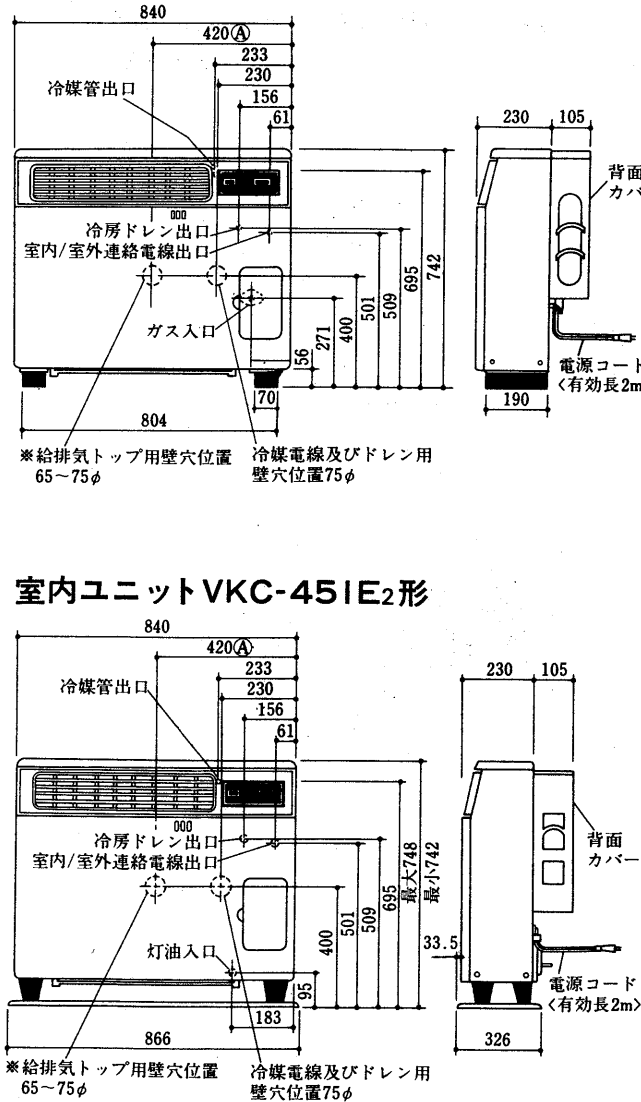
840
420Ⓐ
233
230
156
61
冷媒管出口
000
冷房ドレン出口
室内/室外連絡電線出口
ガス入口
56
271
400
501
509
695
742
70
804
※給排気トップ用壁穴位置 65〜75$\phi$
冷媒電線及びドレン用 壁穴位置75$\phi$
230
105
背面 カバ
電源コード ‹有効長2m
190

室内ユニットVKC-451E₂形

840
420Ⓐ
233
230
156
61
冷媒管出口
000
冷房ドレン出口
室内/室外連絡電線出口
灯油入口
95
183
400
501
509
695
最大748
最小742
866
33.5
※給排気トップ用壁穴位置 65〜75$\phi$
冷媒電線及びドレン用 壁穴位置75$\phi$
230
105
背面 カバー
電源コード ‹有効長2m›
326